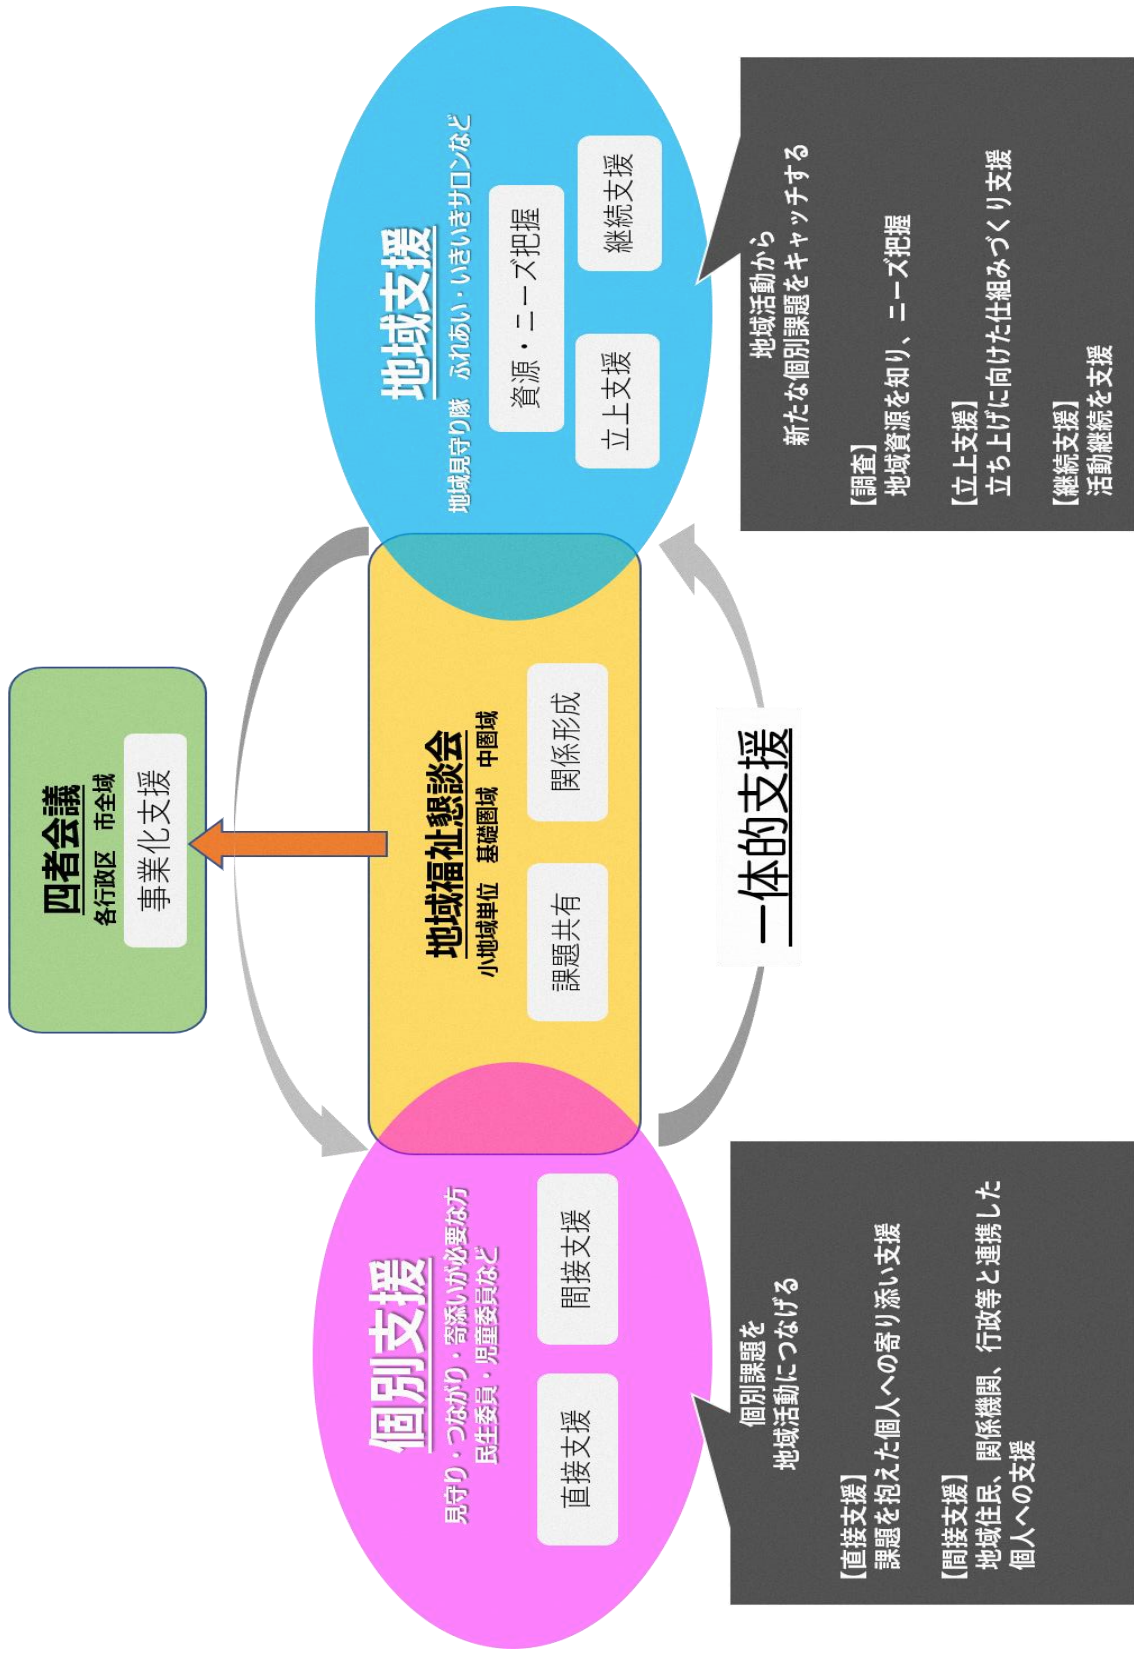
四者会議
各行政区　市全域
事業化支援

地域福祉懇談会
小地域単位　基礎圏域　中圏域
課題共有
関係形成

地域支援
地域見守り隊　ふれあい・いきいきサロンなど
資源・ニーズ把握
立上支援
継続支援

地域活動から
新たな個別課題をキャッチする

【調査】
地域資源を知り、ニーズ把握

【立上支援】
立ち上げに向けた仕組みづくり支援

【継続支援】
活動継続を支援

一体的支援

個別支援
見守り・つながり・寄添いが必要な方
民生委員・児童委員など
直接支援
間接支援

個別課題を
地域活動につなげる

【直接支援】
課題を抱えた個人への寄り添い支援

【間接支援】
地域住民、関係機関、行政等と連携した
個人への支援